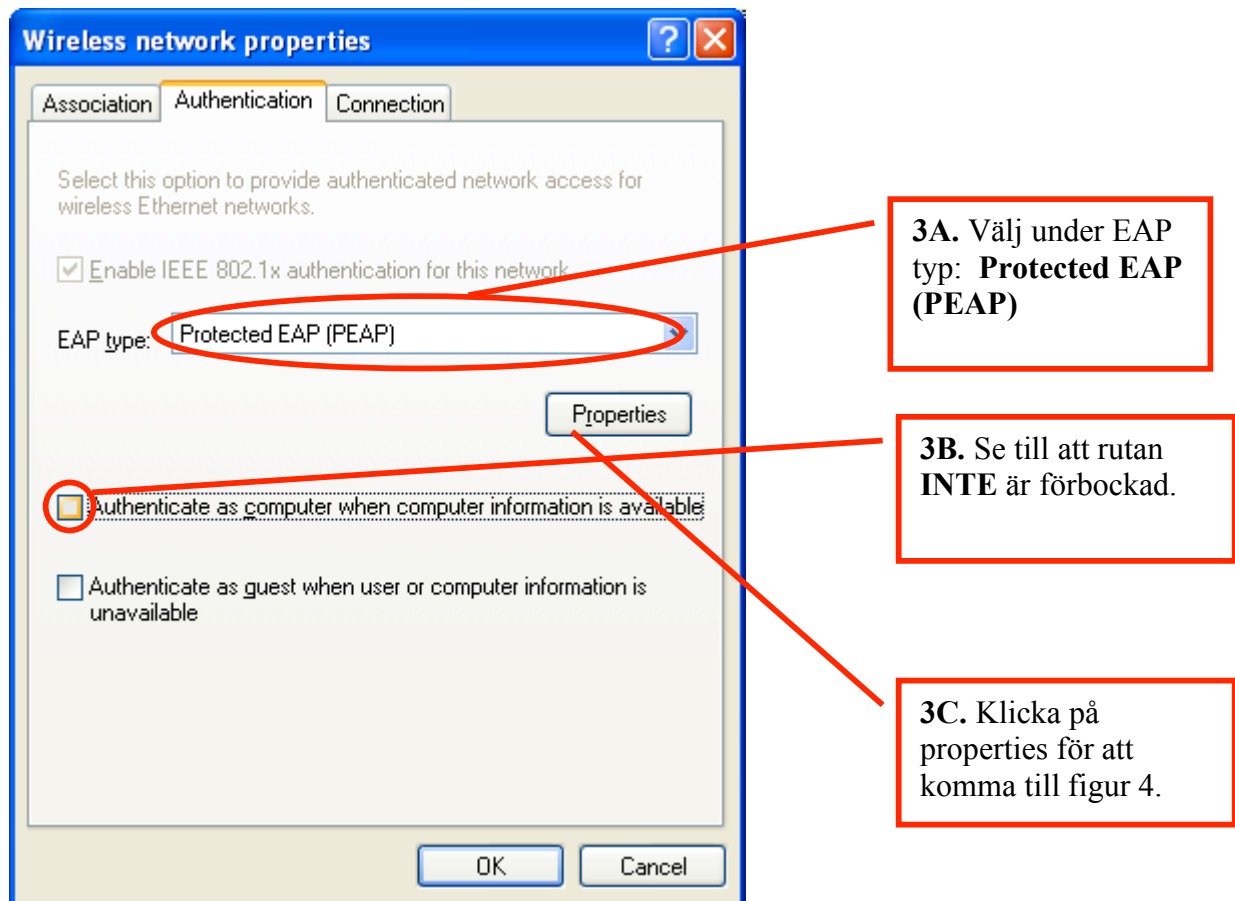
Wireless network properties

Association | Authentication | Connection

Select this option to provide authenticated network access for wireless Ethernet networks.

Enable IEEE 802.1x authentication for this network

EAP type: Protected EAP (PEAP)

Properties

Authenticate as computer when computer information is available

Authenticate as guest when user or computer information is unavailable

OK | Cancel

**3A.** Välj under EAP typ: **Protected EAP (PEAP)**

**3B.** Se till att rutan **INTE** är förbockad.

**3C.** Klicka på properties för att komma till figur 4.